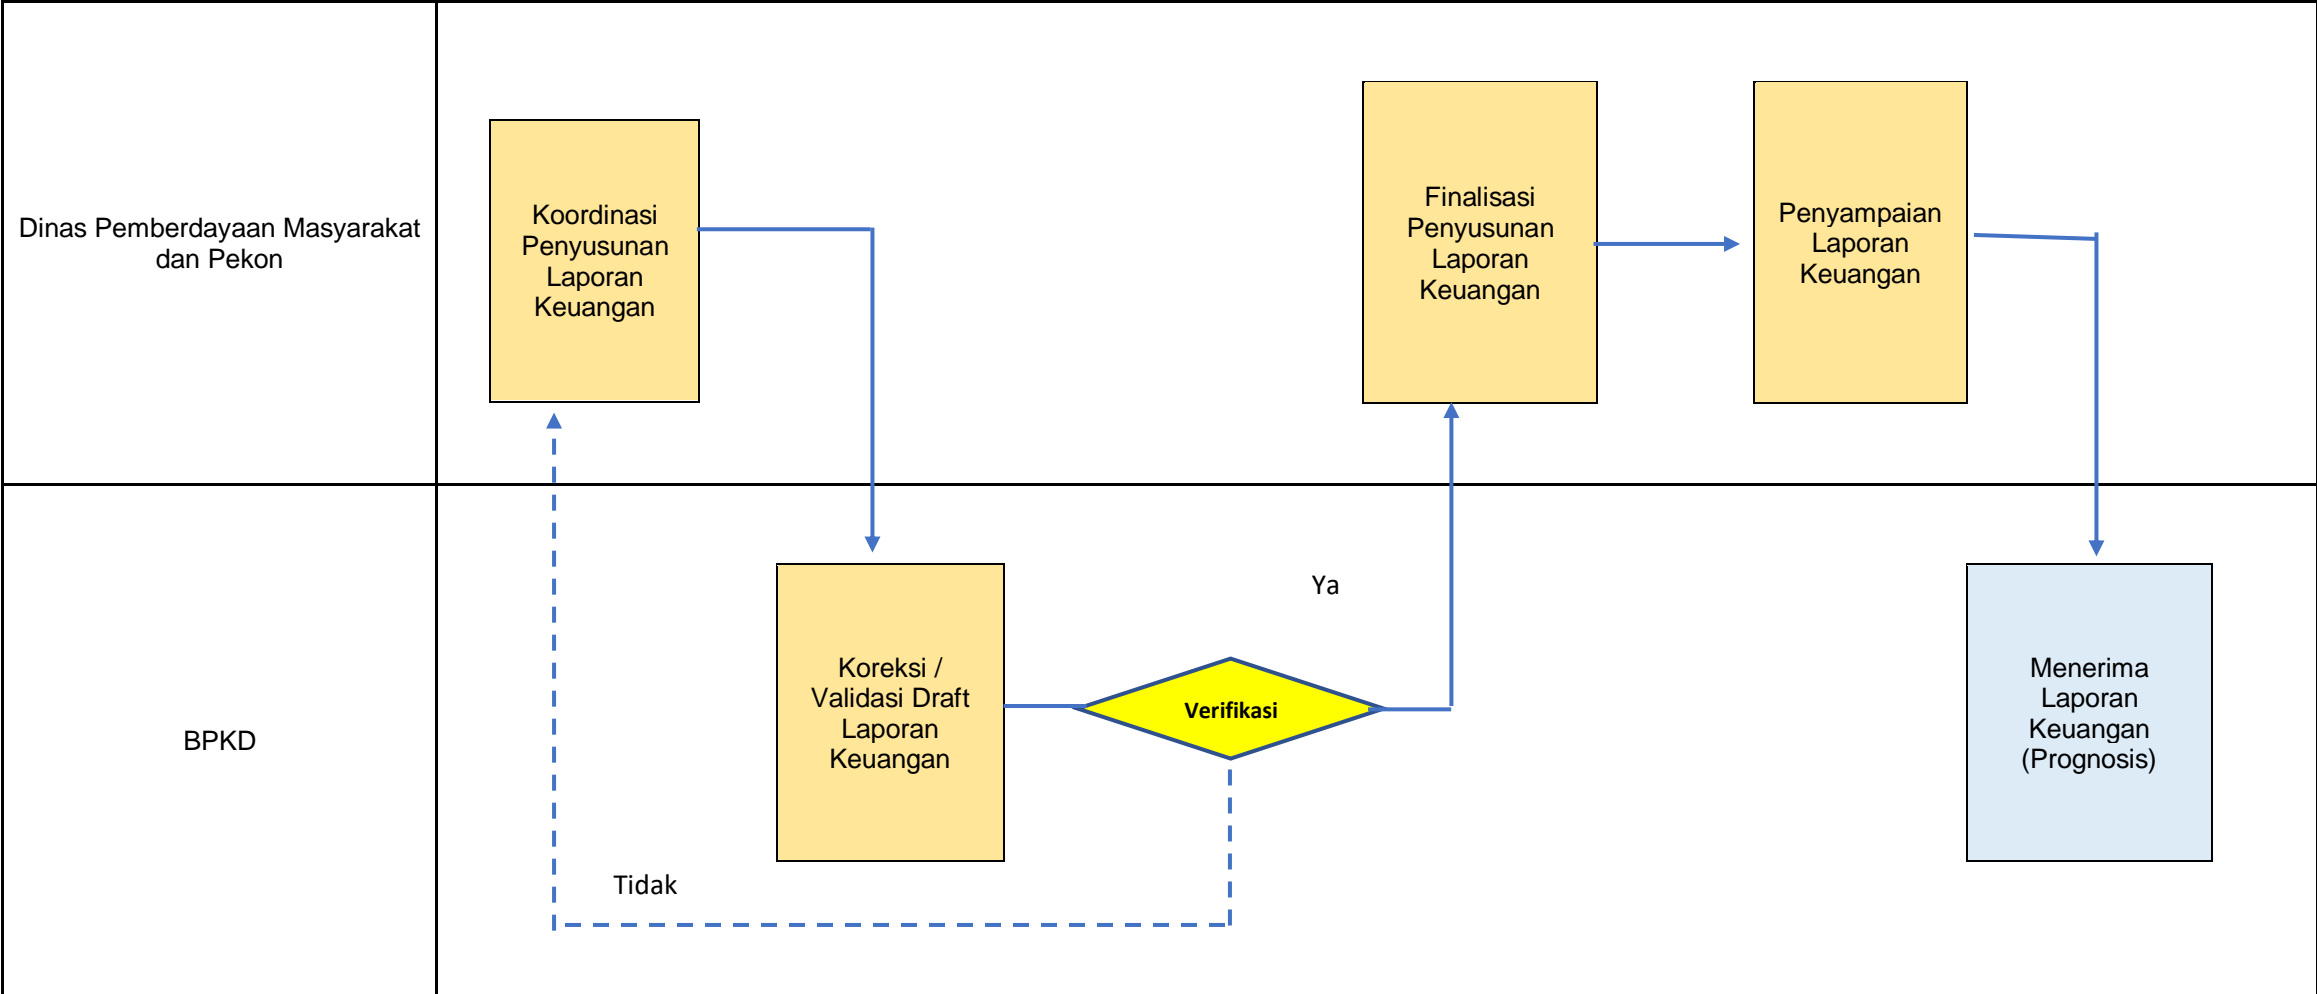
Dinas Pemberdayaan Masyarakat dan Pekon

Koordinasi Penyusunan Laporan Keuangan

Finalisasi Penyusunan Laporan Keuangan

Penyampaian Laporan Keuangan

BPKD

Koreksi / Validasi Draft Laporan Keuangan

Verifikasi

Ya

Tidak

Menerima Laporan Keuangan (Prognosis)